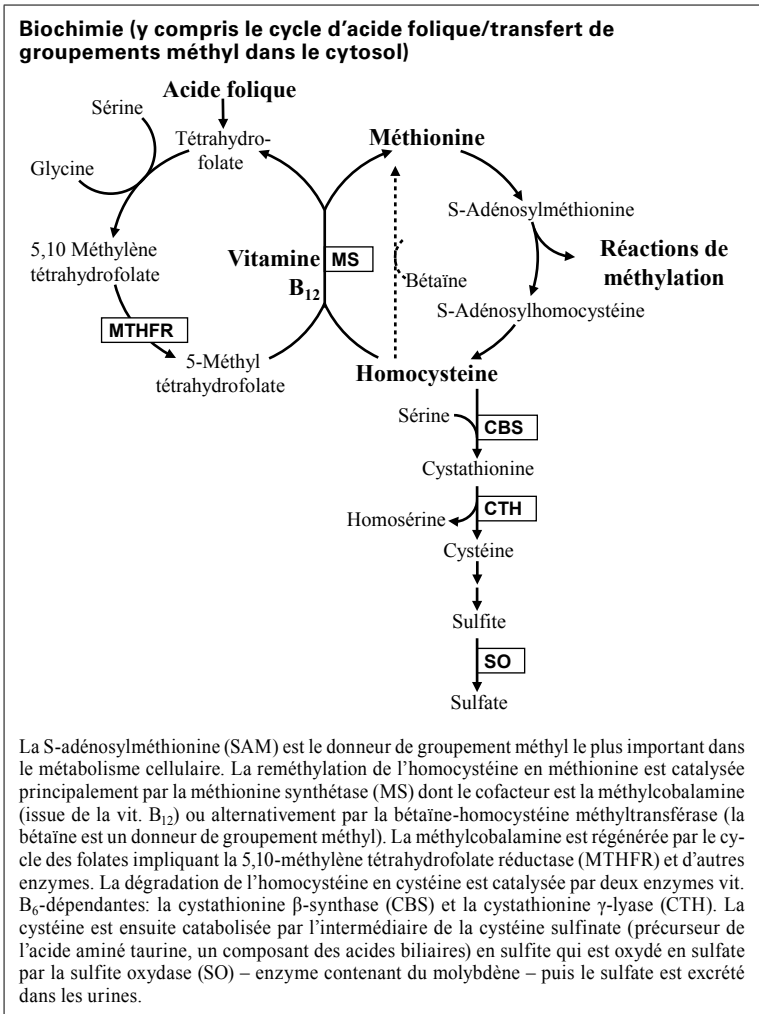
**Biochimie (y compris le cycle d'acide folique/transfert de groupements méthyl dans le cytosol)**

Acide folique

Sérine

Tétrahydrofolate

Glycine

5,10 Méthylène tétrahydrofolate

MTHFR

5-Méthyl tétrahydrofolate

Vitamine $B_{12}$

MS

Méthionine

Bétaïne

S-Adénosylméthionine

Réactions de méthylation

S-Adénosylhomocystéine

Homocysteine

Sérine

CBS

Cystathionine

CTH

Homosérine

Cystéine

Sulfite

SO

Sulfate

La S-adénosylméthionine (SAM) est le donneur de groupement méthyl le plus important dans le métabolisme cellulaire. La reméthylation de l'homocystéine en méthionine est catalysée principalement par la méthionine synthétase (MS) dont le cofacteur est la méthylcobalamine (issue de la vit. $B_{12}$) ou alternativement par la bétaïne-homocystéine méthyltransférase (la bétaïne est un donneur de groupement méthyl). La méthylcobalamine est régénérée par le cycle des folates impliquant la 5,10-méthylène tétrahydrofolate réductase (MTHFR) et d'autres enzymes. La dégradation de l'homocystéine en cystéine est catalysée par deux enzymes vit. $B_6$-dépendantes: la cystathionine β-synthase (CBS) et la cystathionine γ-lyase (CTH). La cystéine est ensuite catabolisée par l'intermédiaire de la cystéine sulfinate (précurseur de l'acide aminé taurine, un composant des acides biliaires) en sulfite qui est oxydé en sulfate par la sulfite oxydase (SO) – enzyme contenant du molybdène – puis le sulfate est excrété dans les urines.